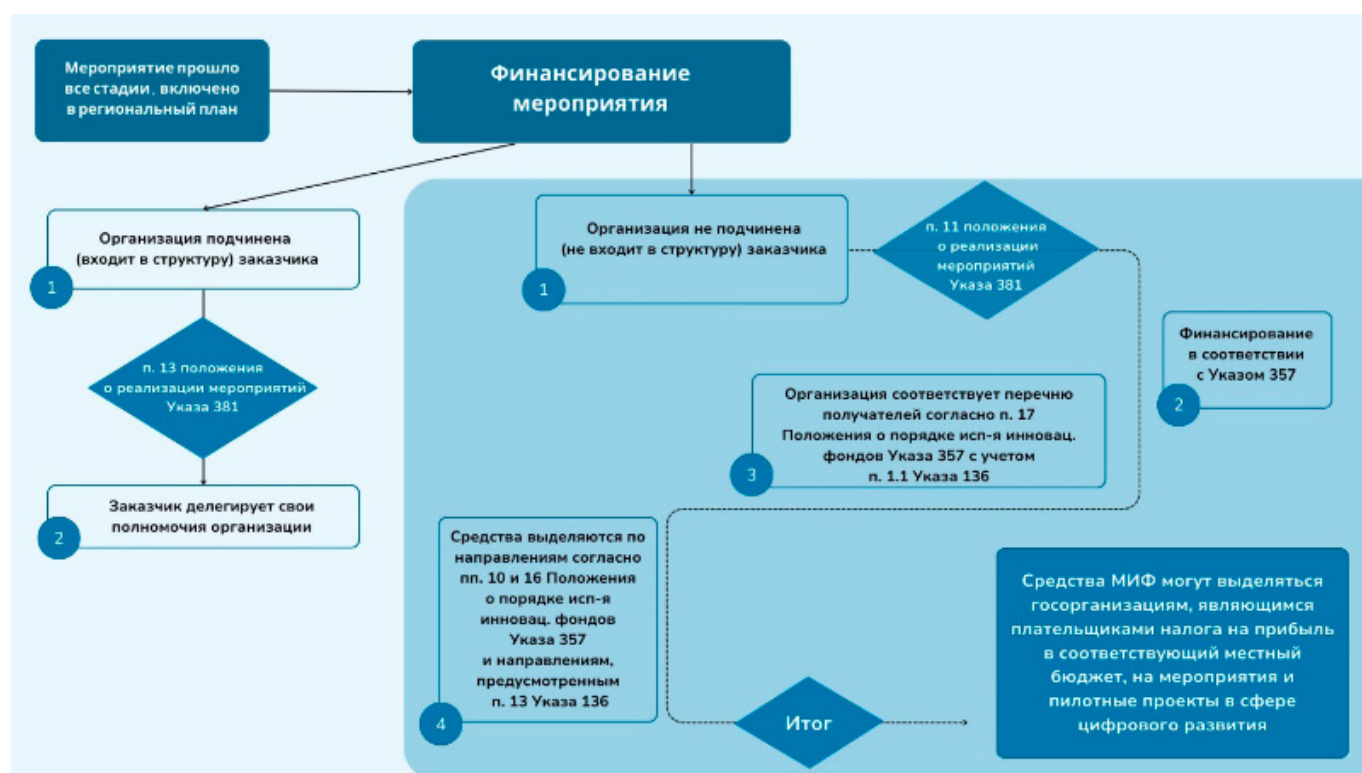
Мероприятие прошло все стадии, включено в региональный план

Финансирование мероприятия

Организация подчинена (входит в структуру) заказчика

1

п. 13 положения о реализации мероприятий Указа 381

Заказчик делегирует свои полномочия организации

2

Организация не подчинена (не входит в структуру) заказчика

1

п. 11 положения о реализации мероприятий Указа 381

Финансирование в соответствии с Указом 357

2

Организация соответствует перечню получателей согласно п. 17 Положения о порядке исп-я инновац. фондов Указа 357 с учетом п. 1.1 Указа 136

3

Средства выделяются по направлениям согласно пп. 10 и 16 Положения о порядке исп-я инновац. фондов Указа 357 и направлениям, предусмотренным п. 13 Указа 136

4

Итог

Средства МИФ могут выделяться госорганизациям, являющимся плательщиками налога на прибыль в соответствующий местный бюджет, на мероприятия и пилотные проекты в сфере цифрового развития